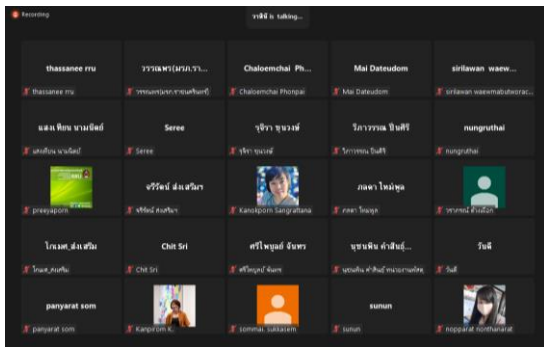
Recording

วาสิษี is talking...

thassanee rru
thassanee rru

วรรณพร(มรภ.รา...
วรรณพร(มรภ.ราชนครินทร์)

Chaloemchai Ph...
Chaloemchai Phonpai

Mai Dateudom
Mai Dateudom

sirilawan waew...
sirilawan waewmabutworac...

แสงเทียน นามจันทร์
แสงเทียน นามจันทร์

Seree
Seree

จุรีรา ขุนวงษ์
จุรีรา ขุนวงษ์

วิภาวรรณ ปินศรี
วิภาวรรณ ปินศรี

nungruthai
nungruthai

preeyaporn

จรีรัตน์ ส่งเสริม
จรีรัตน์ ส่งเสริม

Kanokporn Sangraffana

ภคพร ไหม่พูล
ภคพร ไหม่พูล

วราภรณ์ ตั้งเลือก

โกเมศ_ส่งเสริม
โกเมศ_ส่งเสริม

Chit Sri
Chit Sri

ศรีไพบูลย์ จันทร
ศรีไพบูลย์ จันทร

นุชนภิน คำสันธุ์...
นุชนภิน คำสันธุ์ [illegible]

วันดี
วันดี

panyarat som
panyarat som

Kanprom K.

sommai. sukkasem

sunun
sunun

nopparat nonthanarat